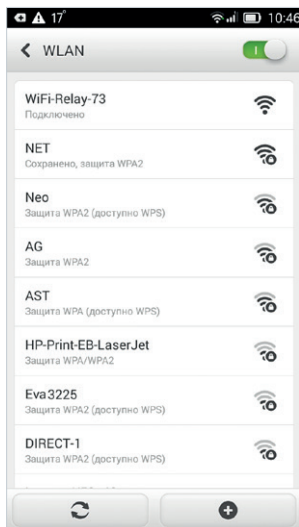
17°
10:46

WLAN

WiFi-Relay-73
Подключено

NET
Сохранено, защита WPA2

Neo
Защита WPA2 (доступно WPS)

AG
Защита WPA2

AST
Защита WPA (доступно WPS)

HP-Print-EB-LaserJet
Защита WPA/WPA2

Eva3225
Защита WPA2 (доступно WPS)

DIRECT-1
Защита WPA2 (доступно WPS)

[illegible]